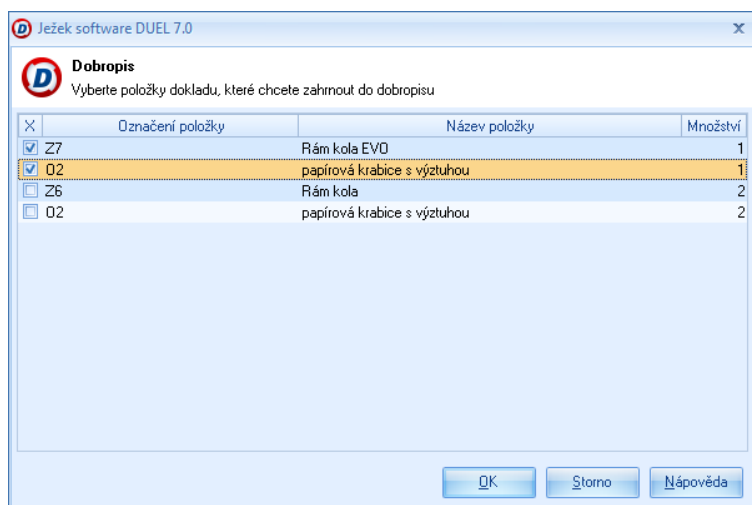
Ježek software DUEL 7.0

x

Dobropis

Vyberte položky dokladu, které chcete zahrnout do dobropisu

| X | Označení položky | Název položky | Množství |
|---|---|---|---|
| ☑ | Z7 | Rám kola EVO | 1 |
| ☑ | 02 | papírová krabice s výztuhou | 1 |
| ☐ | Z6 | Rám kola | 2 |
| ☐ | 02 | papírová krabice s výztuhou | 2 |

OK Storno Nápověda